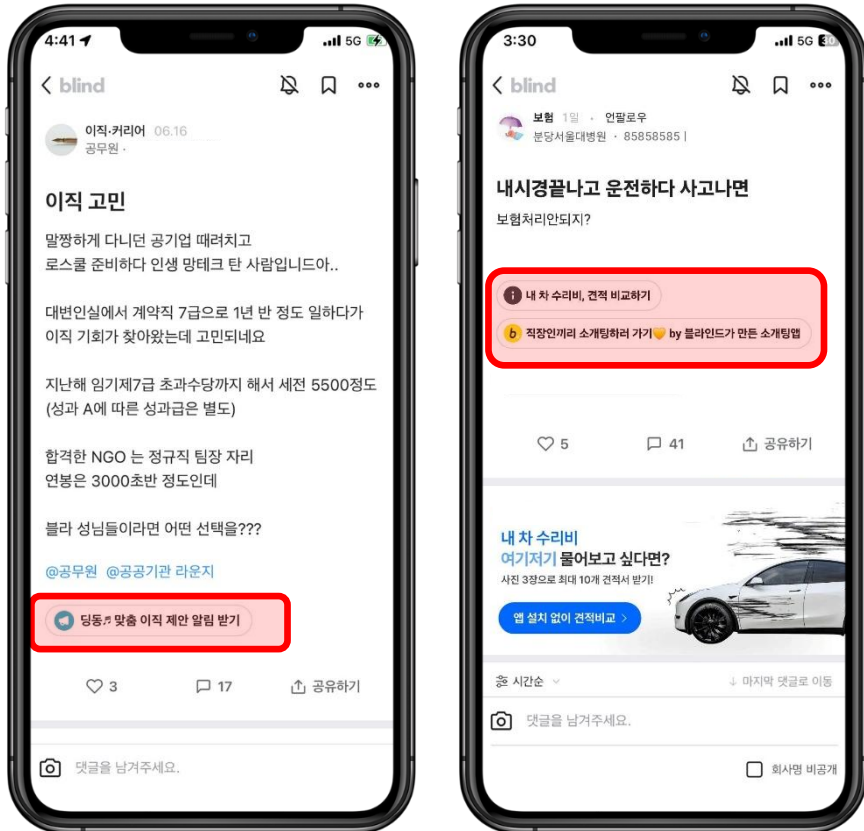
4:41 5G

blind

이직·커리어 06.16
공무원 ·

이직 고민

말짱하게 다니던 공기업 때려치고
로스쿨 준비하다 인생 망테크 탄 사람입니드아..

대변인실에서 계약직 7급으로 1년 반 정도 일하다가
이직 기회가 찾아왔는데 고민되네요

지난해 임기제7급 초과수당까지 해서 세전 5500정도
(성과 A에 따른 성과급은 별도)

합격한 NGO 는 정규직 팀장 자리
연봉은 3000초반 정도인데

블라 성님들이라면 어떤 선택을???

@공무원 @공공기관 라운지

딩동♬ 맞춤 이직 제안 알림 받기

3 17 공유하기

댓글을 남겨주세요.

3:30 5G

blind

보험 1일 · 언팔로우
분당서울대병원 · 85858585 |

내시경끝나고 운전하다 사고나면

보험처리안되지?

내 차 수리비, 견적 비교하기

직장인끼리 소개팅하러 가기 by 블라인드가 만든 소개팅앱

5 41 공유하기

내 차 수리비
여기저기 물어보고 싶다면?
사진 3장으로 최대 10개 견적서 받기!
앱 설치 없이 견적비교 >

시간순 마지막 댓글로 이동

댓글을 남겨주세요.

회사명 비공개